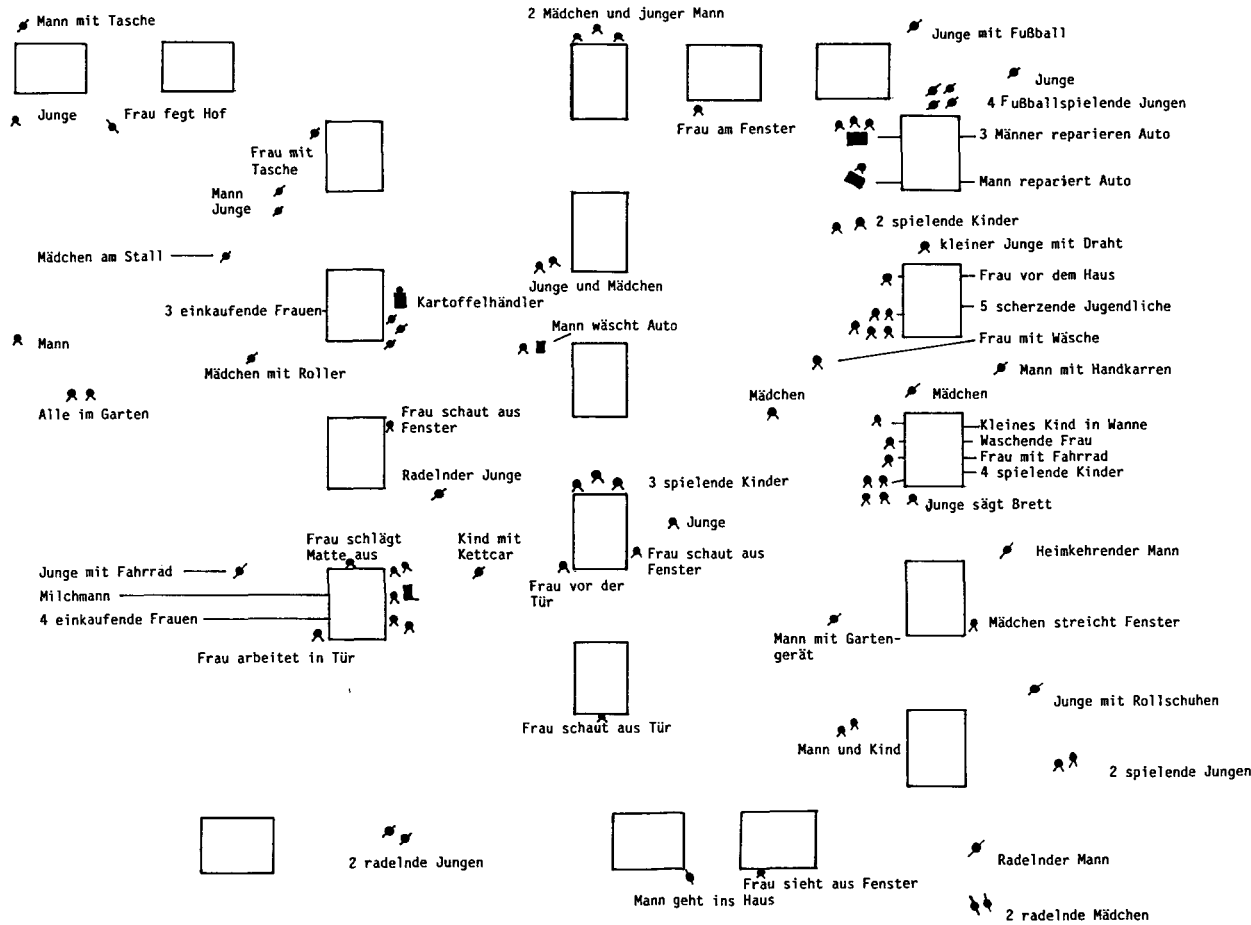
Mann mit Tasche

2 Mädchen und junger Mann

Junge mit Fußball

Junge

4 Fußballspielende Jungen

Junge

Frau fegt Hof

Frau am Fenster

3 Männer reparieren Auto

Frau mit Tasche

Mann repariert Auto

Mann
Junge

2 spielende Kinder

kleiner Junge mit Draht

Mädchen am Stall

Frau vor dem Haus

Junge und Mädchen

3 einkaufende Frauen

Kartoffelhändler

5 scherzende Jugendliche

Mann wäscht Auto

Frau mit Wäsche

Mann

Mädchen mit Roller

Mann mit Handkarren

Mädchen

Mädchen

Alle im Garten

Kleines Kind in Wanne
Waschende Frau
Frau mit Fahrrad
4 spielende Kinder

Frau schaut aus Fenster

Radelnder Junge

3 spielende Kinder

Junge sägt Brett

Junge

Frau schlägt Matte aus

Kind mit Kettcar

Frau schaut aus Fenster

Heimkehrender Mann

Junge mit Fahrrad

Frau vor der Tür

Milchmann

4 einkaufende Frauen

Mann mit Gartengerät

Mädchen streicht Fenster

Frau arbeitet in Tür

Junge mit Rollschuhen

Frau schaut aus Tür

Mann und Kind

2 spielende Jungen

2 radelnde Jungen

Radelnder Mann

Frau sieht aus Fenster

Mann geht ins Haus

2 radelnde Mädchen